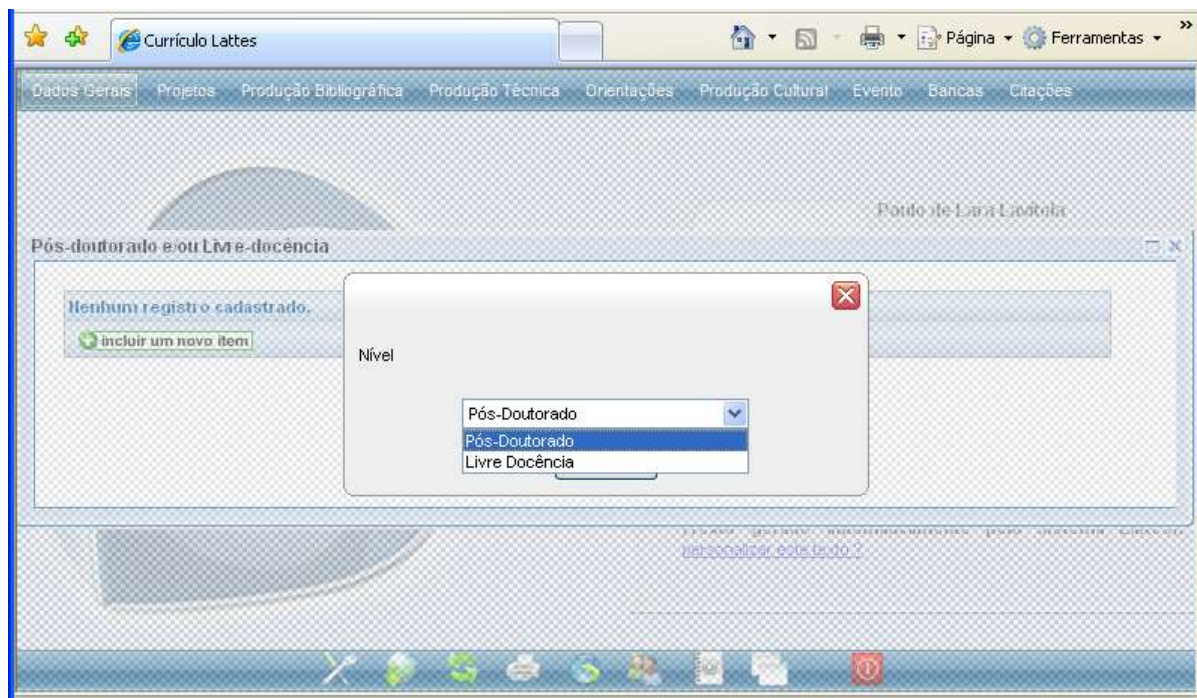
Currículo Lattes

Página ▾ Ferramentas ▾

Dados Gerais Projetos Produção Bibliográfica Produção Técnica Orientações Produção Cultural Evento Bancas Citações

Paulo de Lara Lavítola

Pós-doutorado e/ou Livre-docência

Nenhum registro cadastrado.

incluir um novo item

Nível

Pós-Doutorado

Pós-Doutorado
Livre Docência

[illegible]
personalizar este texto ?